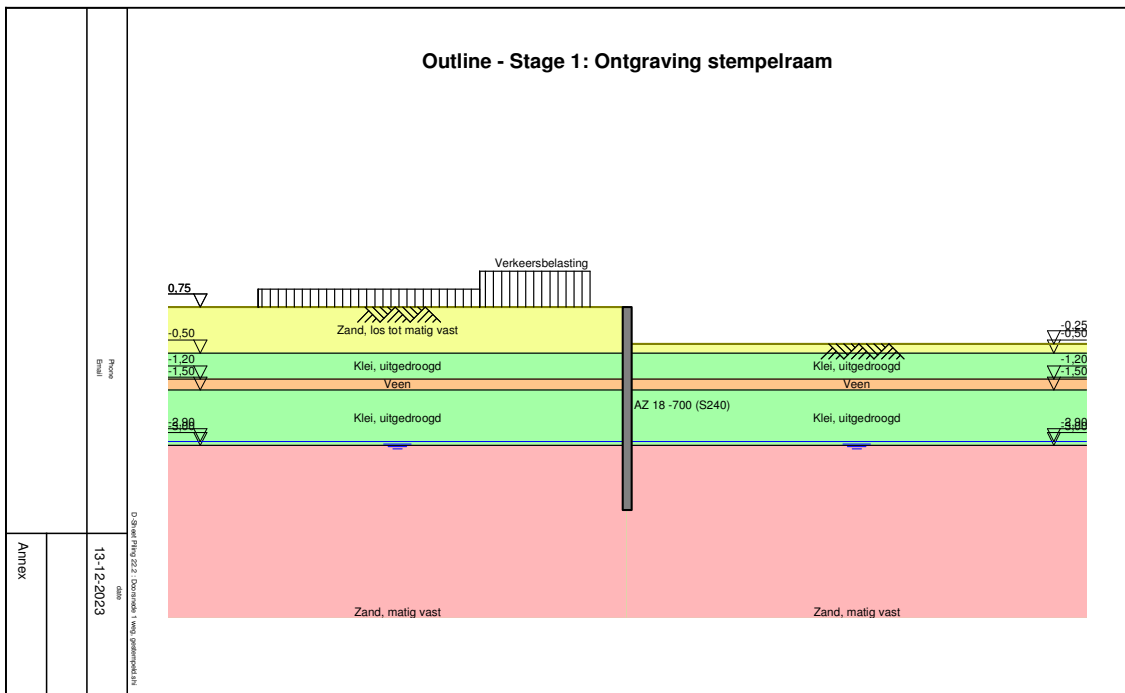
Outline - Stage 1: Ontgraving stempelraam

Verkeersbelasting

0,75

Zand, los tot matig vast

-0,50

-0,25
-0,50

-1,20
-1,50

Klei, uitgedroogd

Klei, uitgedroogd

-1,20
-1,50

Veen

Veen

AZ 18 -700 (S240)

Klei, uitgedroogd

Klei, uitgedroogd

-3,00

-3,00

Zand, matig vast

Zand, matig vast

Phone
Email

D-Sheet Piling 22.2 : Doorsnede 1 weg_gestempeld.shi

Annex

13-12-2023
date